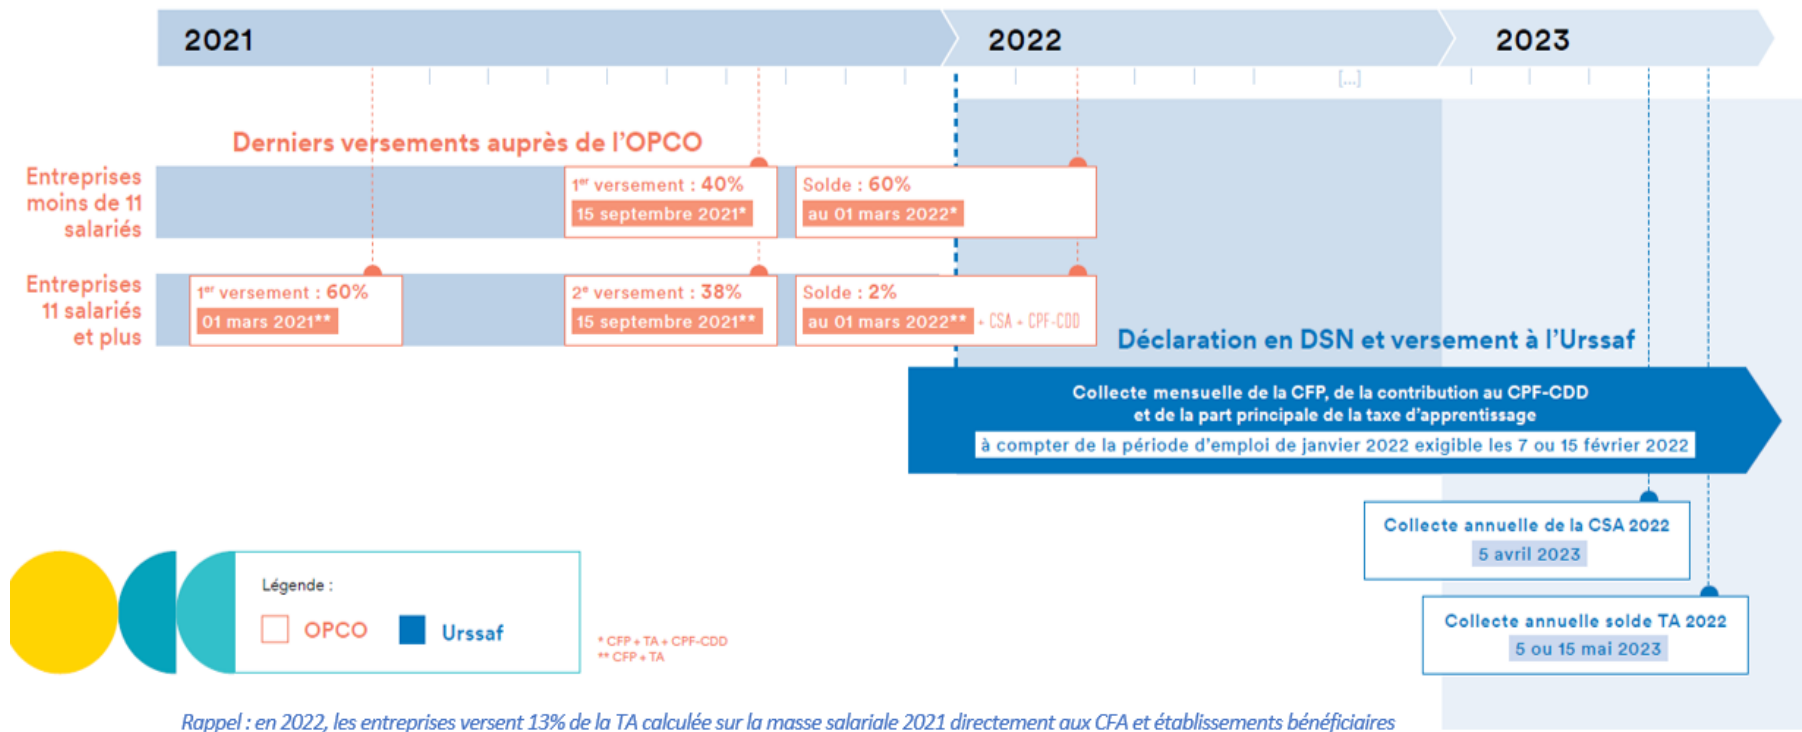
2021

2022

2023

[...]

Derniers versements auprès de l'OPCO

Entreprises moins de 11 salariés

1$^{er}$ versement : 40%
15 septembre 2021*

Solde : 60%
au 01 mars 2022*

Entreprises 11 salariés et plus

1$^{er}$ versement : 60%
01 mars 2021**

2$^{e}$ versement : 38%
15 septembre 2021**

Solde : 2%
au 01 mars 2022** + CSA + CPF-CDD

Déclaration en DSN et versement à l'Urssaf

Collecte mensuelle de la CFP, de la contribution au CPF-CDD et de la part principale de la taxe d'apprentissage
à compter de la période d'emploi de janvier 2022 exigible les 7 ou 15 février 2022

Collecte annuelle de la CSA 2022
5 avril 2023

Collecte annuelle solde TA 2022
5 ou 15 mai 2023

Légende :
OPCO
Urssaf

* CFP + TA + CPF-CDD
** CFP + TA

Rappel : en 2022, les entreprises versent 13% de la TA calculée sur la masse salariale 2021 directement aux CFA et établissements bénéficiaires